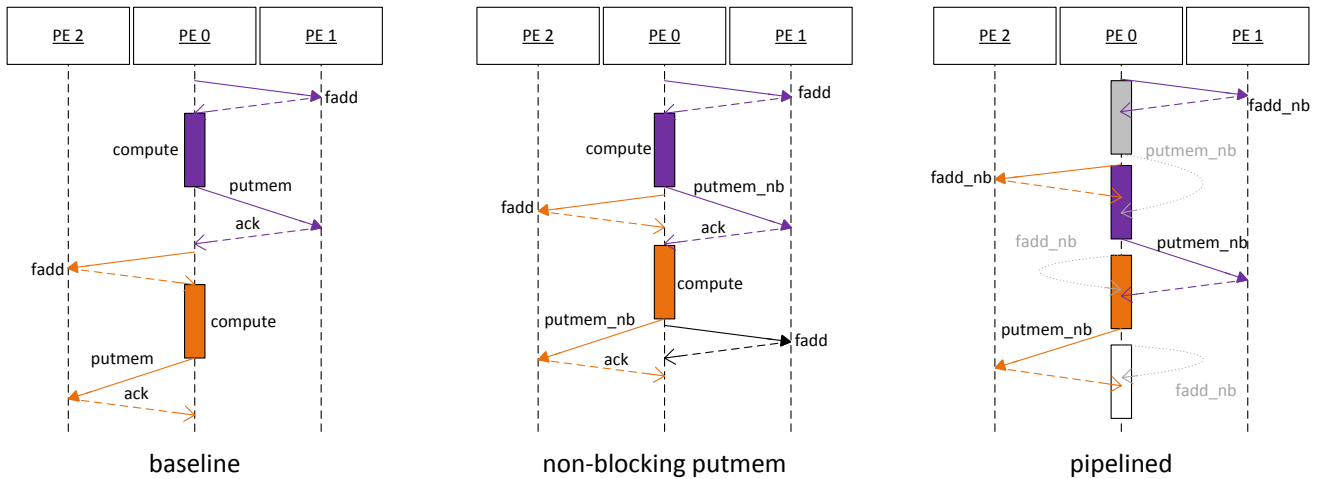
PE 2
PE 0
PE 1

fadd
compute
putmem
ack
fadd
compute
putmem
ack

baseline

PE 2
PE 0
PE 1

fadd
compute
putmem_nb
fadd
ack
compute
putmem_nb
fadd
ack

non-blocking putmem

PE 2
PE 0
PE 1

fadd_nb
putmem_nb
fadd_nb
fadd_nb
putmem_nb
putmem_nb
fadd_nb

pipelined